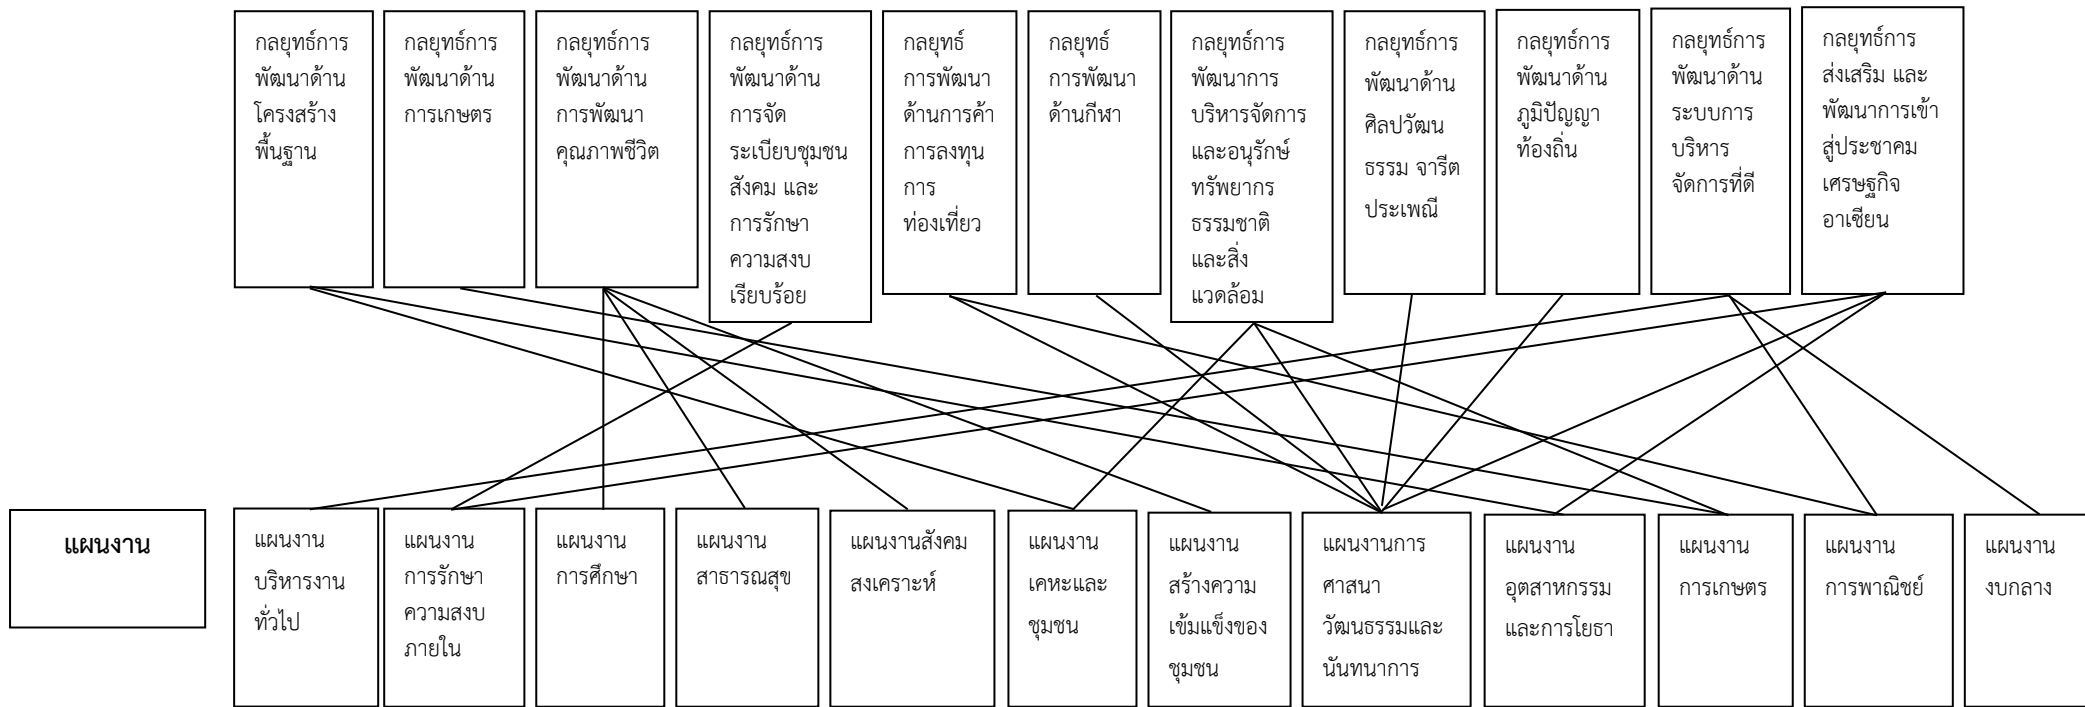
กลยุทธ์การพัฒนาด้านโครงสร้างพื้นฐาน

กลยุทธ์การพัฒนาด้านการเกษตร

กลยุทธ์การพัฒนาด้านการพัฒนาคุณภาพชีวิต

กลยุทธ์การพัฒนาด้านการจัดระเบียบชุมชนสังคม และการรักษาความสงบเรียบร้อย

กลยุทธ์การพัฒนาด้านการค้า การลงทุน การท่องเที่ยว

กลยุทธ์การพัฒนาด้านกีฬา

กลยุทธ์การพัฒนาการบริหารจัดการและอนุรักษ์ทรัพยากรธรรมชาติและสิ่งแวดล้อม

กลยุทธ์การพัฒนาด้านศิลปวัฒนธรรม จารีตประเพณี

กลยุทธ์การพัฒนาด้านภูมิปัญญาท้องถิ่น

กลยุทธ์การพัฒนาด้านระบบการบริหารจัดการที่ดี

กลยุทธ์การส่งเสริม และพัฒนาการเข้าสู่ประชาคมเศรษฐกิจอาเซียน

แผนงาน

แผนงานบริหารงานทั่วไป

แผนงานการรักษาความสงบภายใน

แผนงานการศึกษา

แผนงานสาธารณสุข

แผนงานสังคมสงเคราะห์

แผนงานเคหะและชุมชน

แผนงานสร้างความเข้มแข็งของชุมชน

แผนงานการศาสนาวัฒนธรรมและนันทนาการ

แผนงานอุตสาหกรรมและการโยธา

แผนงานการเกษตร

แผนงานการพาณิชย์

แผนงานงบกลาง